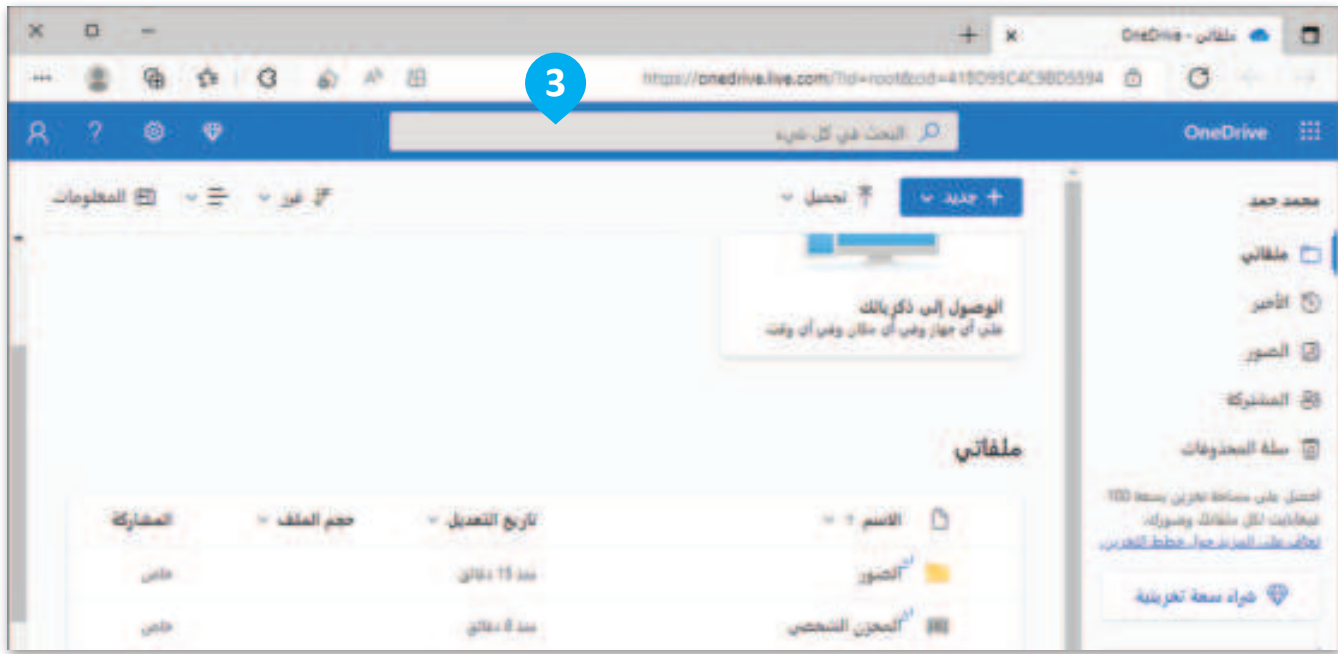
OneDrive - ملفاتي

https://onedrive.live.com/?id=root&cid=41BD95C4C9BD5594

3

OneDrive

البحث في كل شيء

محمد حمد

ملفاتي

الأخير

الصور

المشتركة

سلة المحذوفات

احصل على مساحة تخزين بسعة 100 غيغابايت لكل ملفاتك وصورك.
تعرّف على المزيد حول خطط التخزين

شراء سعة تخزينية

+ جديد

تحميل

فرز

المعلومات

الوصول إلى ذكرياتك
على أي جهاز وفي أي مكان وفي أي وقت

ملفاتي

| الاسم | تاريخ التعديل | حجم الملف | المشاركة |
|---|---|---|---|
| الصور | منذ 15 دقائق | | خاص |
| المخزن الشخصي | منذ 8 دقائق | | خاص |